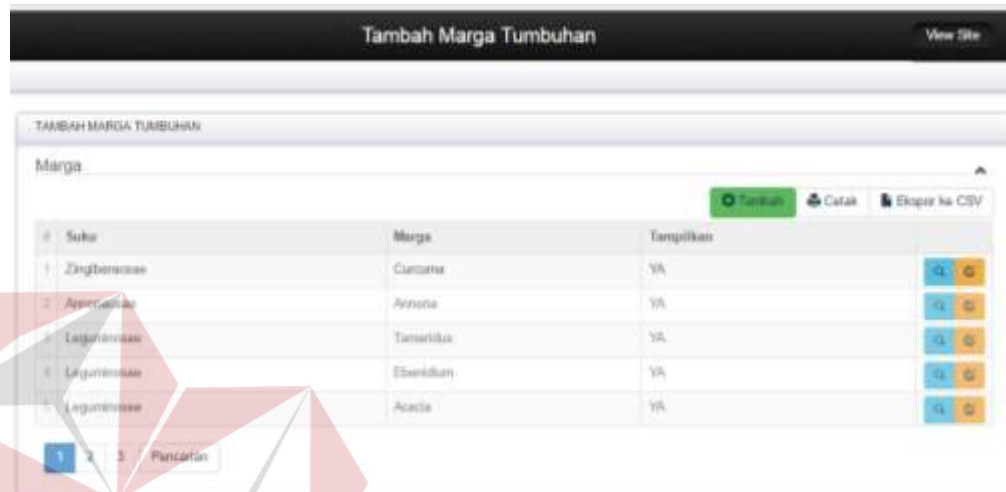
Tambah Marga Tumbuhan

View Site

TAMBAH MARGA TUMBUHAN

Marga

Tambah Cetak Ekspor ke CSV

| # | Suku | Marga | Tampilkan |
|---|---|---|---|
| 1 | Zingiberaceae | Curcuma | YA |
| 2 | Annonaceae | Annona | YA |
| 3 | Leguminosae | Tamarindus | YA |
| 4 | Leguminosae | Ebenidium | YA |
| 5 | Leguminosae | Acacia | YA |

1 2 3 Pencarian